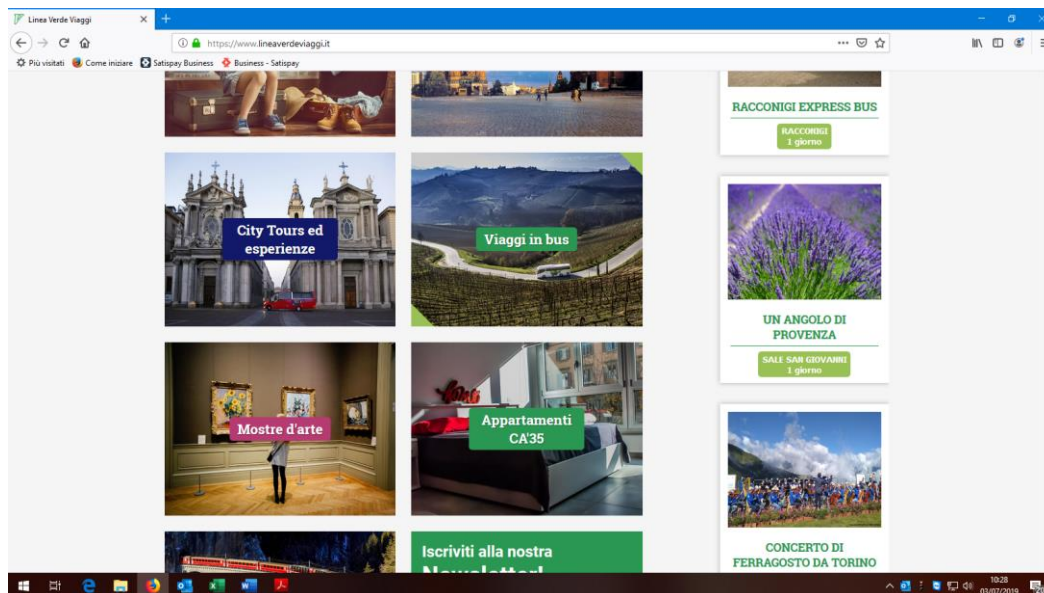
Linea Verde Viaggi
https://www.lineaverdeviaggi.it
Più visitati  Come iniziare  Satispay Business  Business - Satispay

RACCONIGI EXPRESS BUS
RACCONIGI
1 giorno

City Tours ed esperienze

Viaggi in bus

UN ANGOLO DI PROVENZA
SALE SAN GIOVANNI
1 giorno

Mostre d'arte

Appartamenti CA'35

CONCERTO DI FERRAGOSTO DA TORINO

Iscriviti alla nostra
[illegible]

10:28
03/07/2019